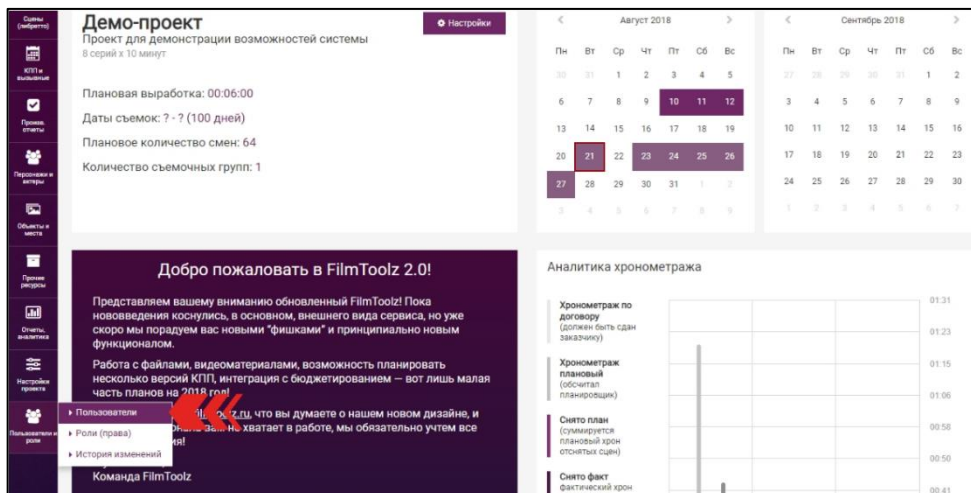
Сцены (лобретто)

КПП и выгрузки

Произв. отчеты

Персонажи и актеры

Объекты и места

Прочие ресурсы

Отчеты, аналитика

Настройки проекта

Пользователи и роли

Демо-проект

Настройки

Проект для демонстрации возможностей системы
8 серий x 10 минут

Плановая выработка: 00:06:00

Даты съемок: ? - ? (100 дней)

Плановое количество смен: 64

Количество съемочных групп: 1

| Пн | Вт | Ср | Чт | Пт | Сб | Вс |
|---|---|---|---|---|---|---|
| 30 | 31 | 1 | 2 | 3 | 4 | 5 |
| 6 | 7 | 8 | 9 | 10 | 11 | 12 |
| 13 | 14 | 15 | 16 | 17 | 18 | 19 |
| 20 | 21 | 22 | 23 | 24 | 25 | 26 |
| 27 | 28 | 29 | 30 | 31 | 1 | 2 |
| 3 | 4 | 5 | 6 | 7 | 8 | 9 |

Август 2018

| Пн | Вт | Ср | Чт | Пт | Сб | Вс |
|---|---|---|---|---|---|---|
| 27 | 28 | 29 | 30 | 31 | 1 | 2 |
| 3 | 4 | 5 | 6 | 7 | 8 | 9 |
| 10 | 11 | 12 | 13 | 14 | 15 | 16 |
| 17 | 18 | 19 | 20 | 21 | 22 | 23 |
| 24 | 25 | 26 | 27 | 28 | 29 | 30 |
| 1 | 2 | 3 | 4 | 5 | 6 | 7 |

Сентябрь 2018

Добро пожаловать в FilmToolz 2.0!

Представляем вашему вниманию обновленный FilmToolz! Пока нововведения коснулись, в основном, внешнего вида сервиса, но уже скоро мы порадуем вас новыми "фишками" и принципиально новым функционалом.

Работа с файлами, видеоматериалами, возможность планировать несколько версий КПП, интеграция с бюджетированием — вот лишь малая часть планов на 2018 год!

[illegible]lz.ru, что вы думаете о нашем новом дизайне, и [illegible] не хватает в работе, мы обязательно учтем все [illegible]ия!

Команда FilmToolz

Пользователи
Роли (права)
История изменений

Аналитика хронометража

Хронометраж по договору (должен быть сдан заказчику)

Хронометраж плановый (обсчитал планировщик)

Снято план (суммируется плановый хрон отснятых сцен)

Снято факт фактический хрон

01:31
01:23
01:15
01:06
00:58
00:50
00:41